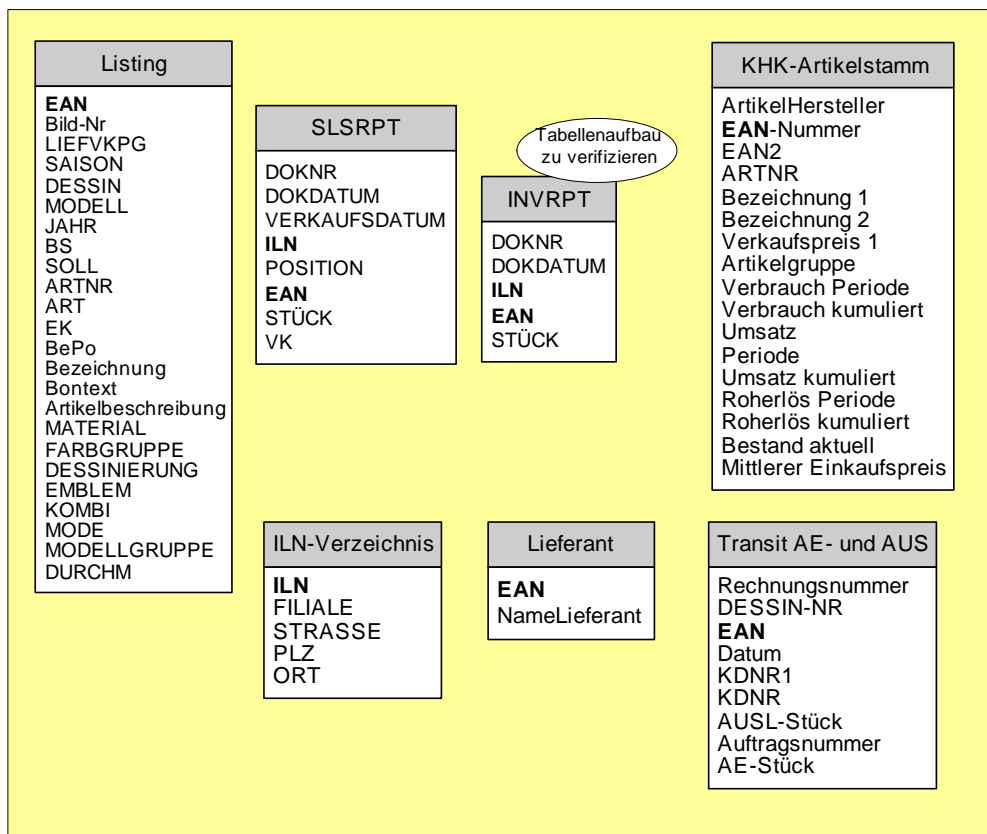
Listing

EAN
Bild-Nr
LIEFVKPG
SAISON
DESSIN
MODELL
JAHR
BS
SOLL
ARTNR
ART
EK
BePo
Bezeichnung
Bontext
Artikelbeschreibung
MATERIAL
FARBGRUPPE
DESSINIERUNG
EMBLEM
KOMBI
MODE
MODELLGRUPPE
DURCHM

SLSRPT

DOKNR
DOKDATUM
VERKAUFSDATUM
ILN
POSITION
EAN
STÜCK
VK

Tabellenaufbau zu verifizieren

INVRPT

DOKNR
DOKDATUM
ILN
EAN
STÜCK

KHK-Artikelstamm

ArtikelHersteller
EAN-Nummer
EAN2
ARTNR
Bezeichnung 1
Bezeichnung 2
Verkaufspreis 1
Artikelgruppe
Verbrauch Periode
Verbrauch kumuliert
Umsatz
Periode
Umsatz kumuliert
Roherlös Periode
Roherlös kumuliert
Bestand aktuell
Mittlerer Einkaufspreis

ILN-Verzeichnis

ILN
FILIALE
STRASSE
PLZ
ORT

Lieferant

EAN
NameLieferant

Transit AE- und AUS

Rechnungsnummer
DESSIN-NR
EAN
Datum
KDNR1
KDNR
AUSL-Stück
Auftragsnummer
AE-Stück